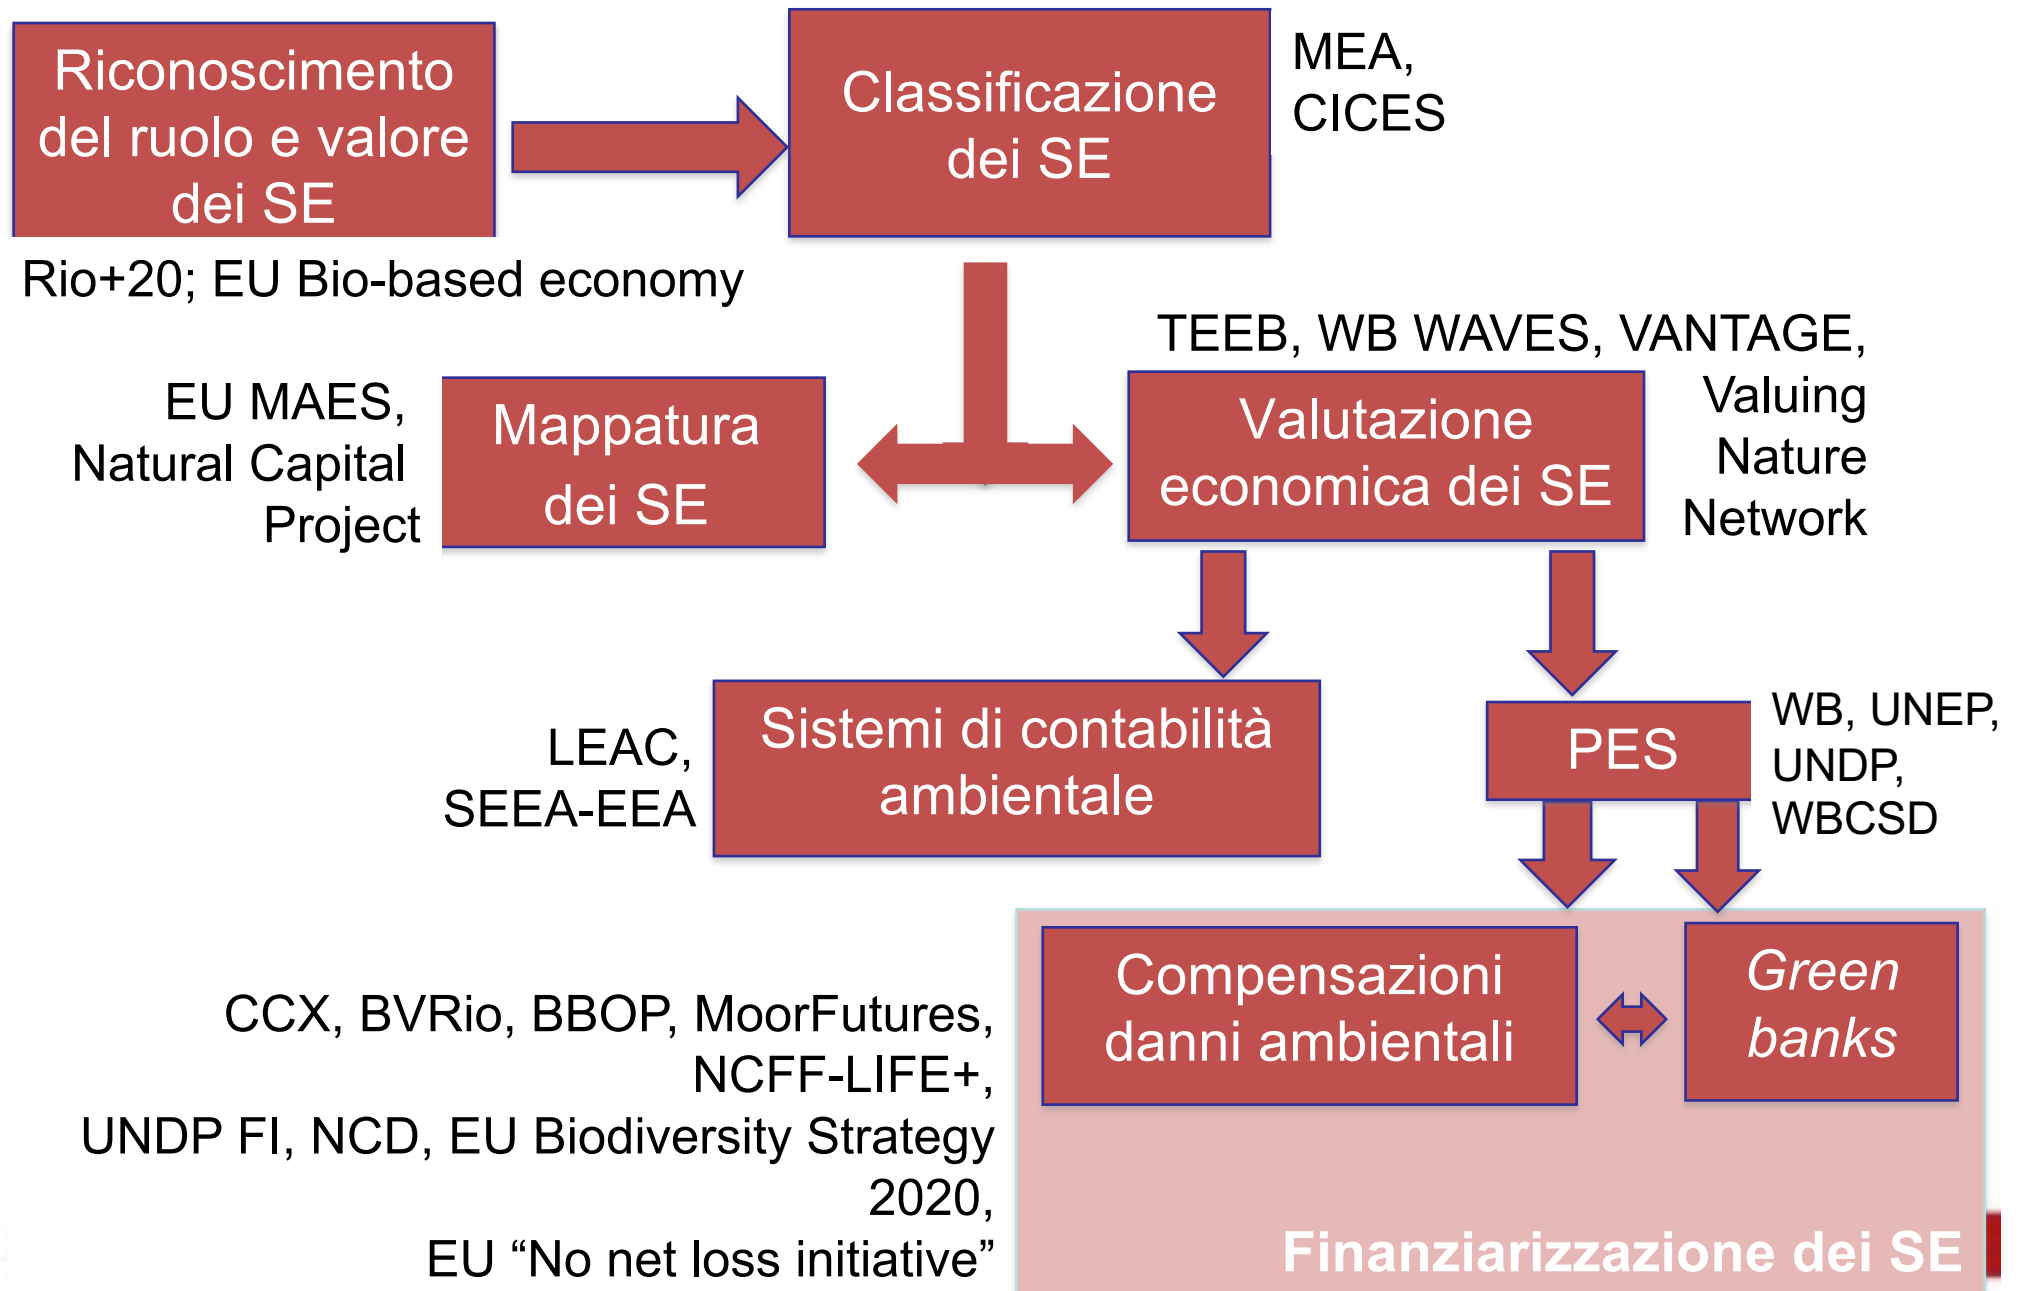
Riconoscimento del ruolo e valore dei SE

Classificazione dei SE

MEA, CICES

Rio+20; EU Bio-based economy

TEEB, WB WAVES, VANTAGE, Valuing Nature Network

EU MAES, Natural Capital Project

Mappatura dei SE

Valutazione economica dei SE

LEAC, SEEA-EEA

Sistemi di contabilità ambientale

PES

WB, UNEP, UNDP, WBCSD

CCX, BVRio, BBOP, MoorFutures, NCFF-LIFE+, UNDP FI, NCD, EU Biodiversity Strategy 2020, EU “No net loss initiative”

Compensazioni danni ambientali

Green banks

Finanziarizzazione dei SE